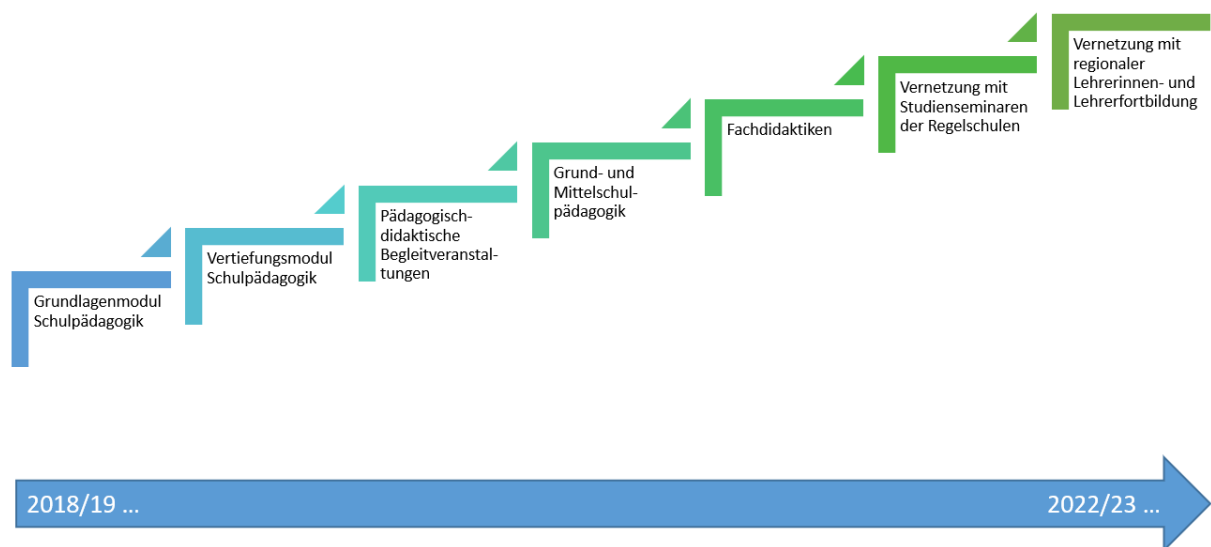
Grundlagenmodul Schulpädagogik

Vertiefungsmodul Schulpädagogik

Pädagogisch-didaktische Begleitveranstaltungen

Grund- und Mittelschulpädagogik

Fachdidaktiken

Vernetzung mit Studienseminaren der Regelschulen

Vernetzung mit regionaler Lehrerinnen- und Lehrerfortbildung

2018/19 ...

2022/23 ...